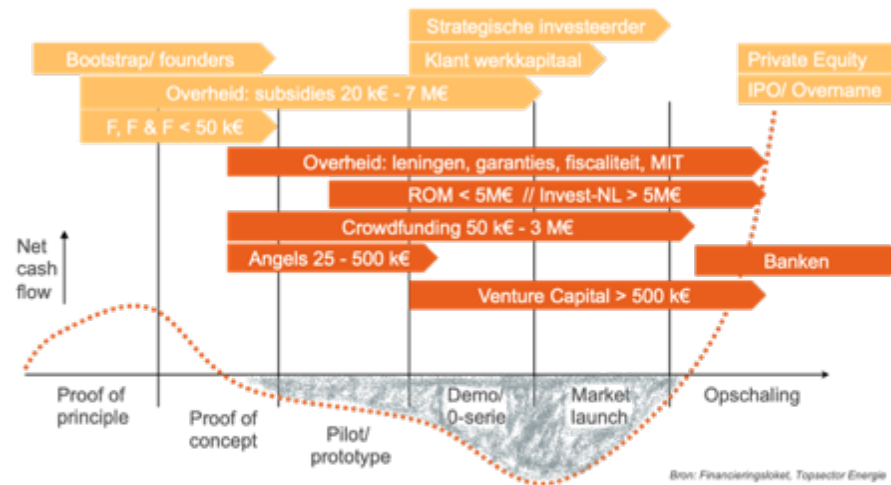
Strategische investeerder

Bootstrap/ founders

Klant werkkapitaal

Private Equity

Overheid: subsidies 20 k€ - 7 M€

IPO/ Overname

F, F & F < 50 k€

Overheid: leningen, garanties, fiscaliteit, MIT

ROM < 5M€ // Invest-NL > 5M€

Crowdfunding 50 k€ - 3 M€

Net cash flow

Angels 25 - 500 k€

Banken

Venture Capital > 500 k€

Proof of principle

Proof of concept

Pilot/ prototype

Demo/ 0-serie

Market launch

Opschaling

Bron: Financieringsloket, Topsector Energie